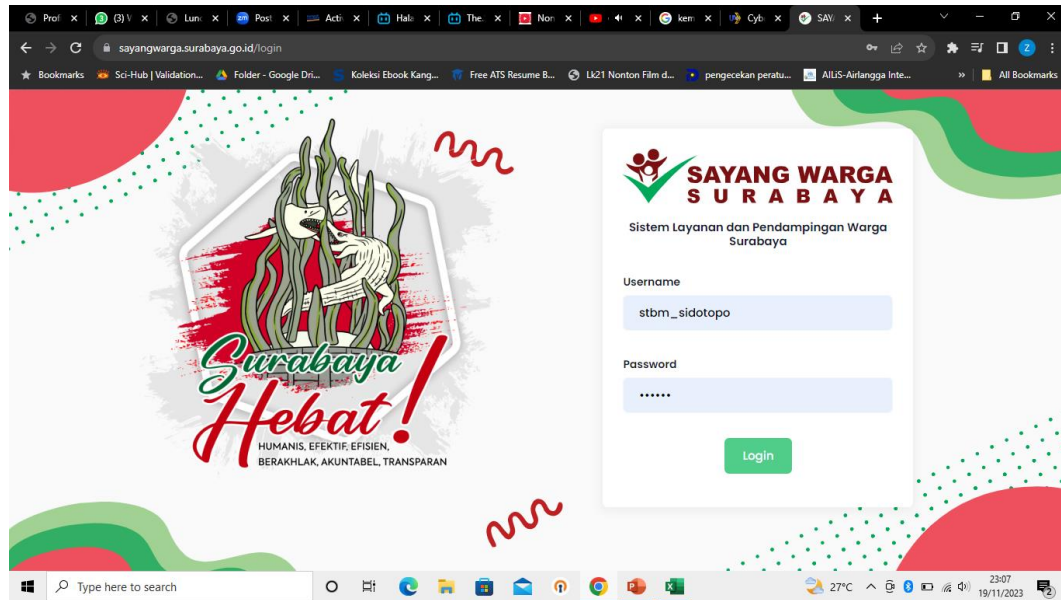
Profi ×  (3) V ×  Lunc ×  Post ×  Acti ×  Hala ×  The ×  Non ×  ×  kem ×  Cyb ×  SAY ×  +

sayangwarga.surabaya.go.id/login

Bookmarks  Sci-Hub | Validation...  Folder - Google Dri...  Koleksi Ebook Kang...  Free ATS Resume B...  Lk21 Nonton Film d...  pengecekan peratu...  AILiS-Airlangga Inte...  »  All Bookmarks

Surabaya Hebat!
HUMANIS, EFEKTIF, EFISIEN, BERAKHLAK, AKUNTABEL, TRANSPARAN

SAYANG WARGA
SURABAYA

Sistem Layanan dan Pendampingan Warga Surabaya

Username
stbm_sidotopo

Password
••••••

Login

Type here to search

27°C  23:07 19/11/2023  2